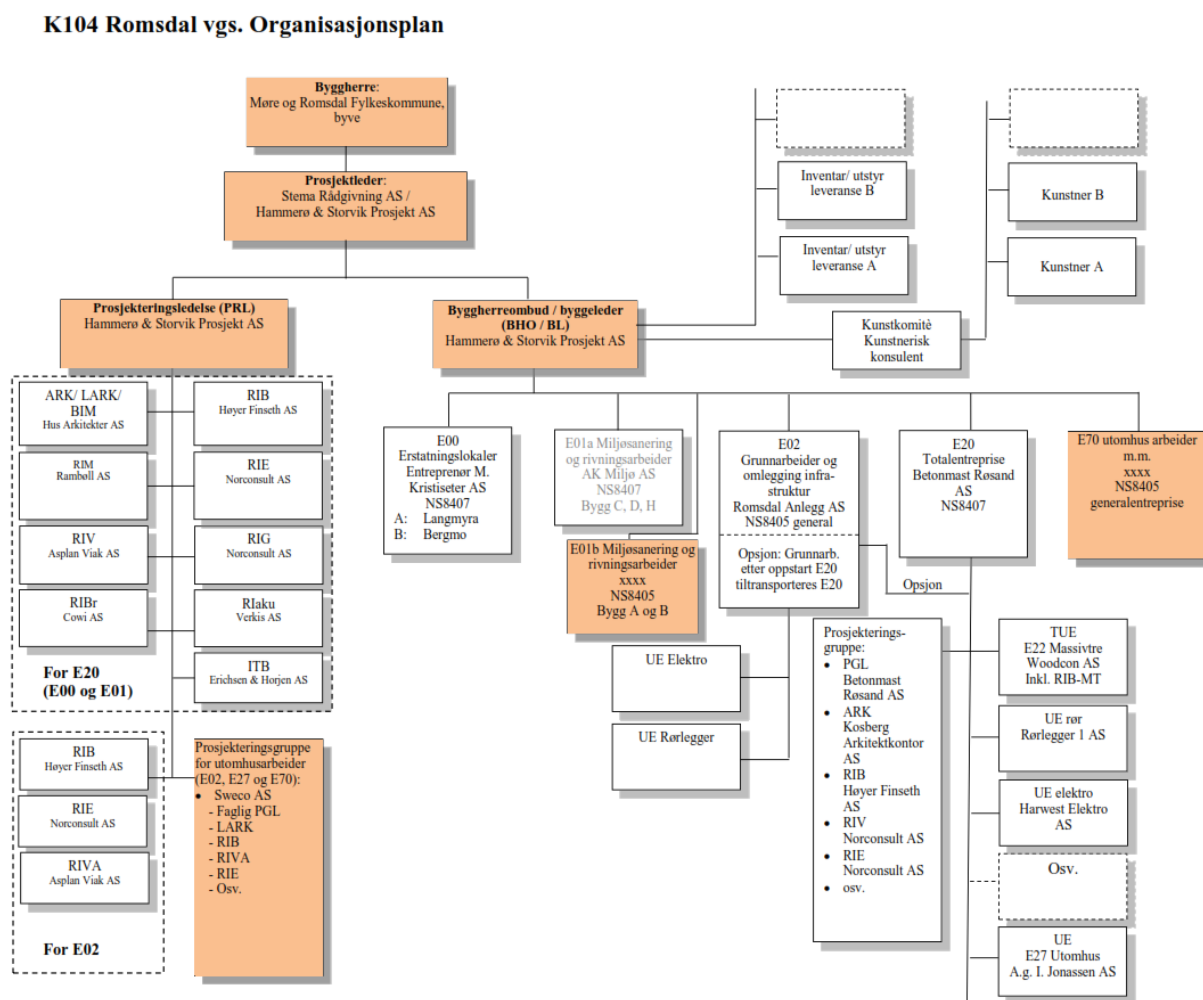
K104 Romsdal vgs. Organisasjonsplan

Byggherre:
Møre og Romsdal Fylkeskommune, byve

Prosjektleder:
Stema Rådgivning AS /
Hammerø & Storvik Prosjekt AS

Prosjekteringsledelse (PRL)
Hammerø & Storvik Prosjekt AS

Byggherreombud / byggeleder (BHO / BL)
Hammerø & Storvik Prosjekt AS

Inventar/ utstyr leveranse B

Inventar/ utstyr leveranse A

Kunstner B

Kunstner A

Kunstkomitè
Kunstnerisk konsulent

ARK/ LARK/ BIM
Hus Arkitekter AS

RIB
Høyer Finseth AS

RIM
Rambøll AS

RIE
Norconsult AS

RIV
Asplan Viak AS

RIG
Norconsult AS

RIBr
Cowi AS

RIaku
Verkis AS

ITB
Erichsen & Horjen AS

For E20
(E00 og E01)

RIB
Høyer Finseth AS

RIE
Norconsult AS

RIVA
Asplan Viak AS

For E02

Prosjekteringsgruppe for utomhusarbeider (E02, E27 og E70):
• Sweco AS
- Faglig PGL
- LARK
- RIB
- RIVA
- RIE
- Osv.

E00
Erstatningslokaler
Entreprenør M. Kristiseter AS
NS8407
A: Langmyra
B: Bergmo

E01a Miljøsanering og rivningsarbeider
AK Miljø AS
NS8407
Bygg C, D, H

E01b Miljøsanering og rivningsarbeider
xxxx
NS8405
Bygg A og B

E02
Grunnarbeider og omlegging infrastruktur
Romsdal Anlegg AS
NS8405 general

Opsjon: Grunnarb. etter oppstart E20 tiltransporteres E20

E20
Totalentreprise
Betonmast Røsand AS
NS8407

E70 utomhus arbeider m.m.
xxxx
NS8405
generalentreprise

Opsjon

UE Elektro

UE Rørlegger

Prosjekteringsgruppe:
• PGL
Betonmast Røsand AS
• ARK
Kosberg Arkitektkontor AS
• RIB
Høyer Finseth AS
• RIV
Norconsult AS
• RIE
Norconsult AS
• osv.

TUE
E22 Massivtre
Woodcon AS
Inkl. RIB-MT

UE rør
Rørlegger 1 AS

UE elektro
Harwest Elektro AS

Osv.

UE
E27 Utomhus
A.g. I. Jonassen AS